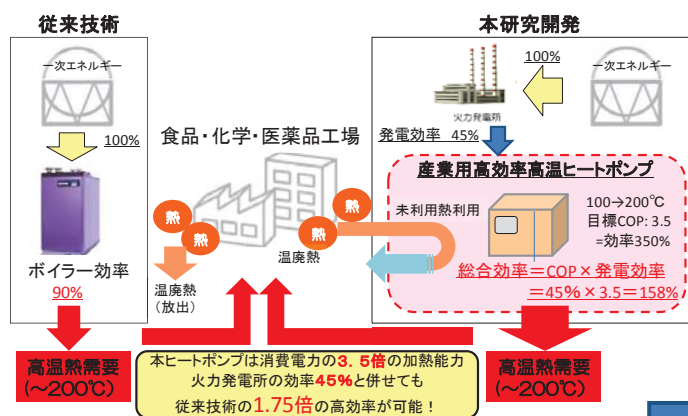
従来技術

本研究開発

一次エネルギー

100%

一次エネルギー

100%

火力発電所

発電効率　45%

食品・化学・医薬品工場

産業用高効率高温ヒートポンプ

熱

熱

熱

熱

未利用熱利用

100→200℃
目標COP: 3.5
=効率350%

ボイラー効率
90%

温廃熱

温廃熱
（放出）

総合効率＝COP × 発電効率
＝45% × 3.5＝158%

高温熱需要
（～200℃）

本ヒートポンプは消費電力の3．5倍の加熱能力
火力発電所の効率45%と併せても
従来技術の1.75倍の高効率が可能！

高温熱需要
（～200℃）